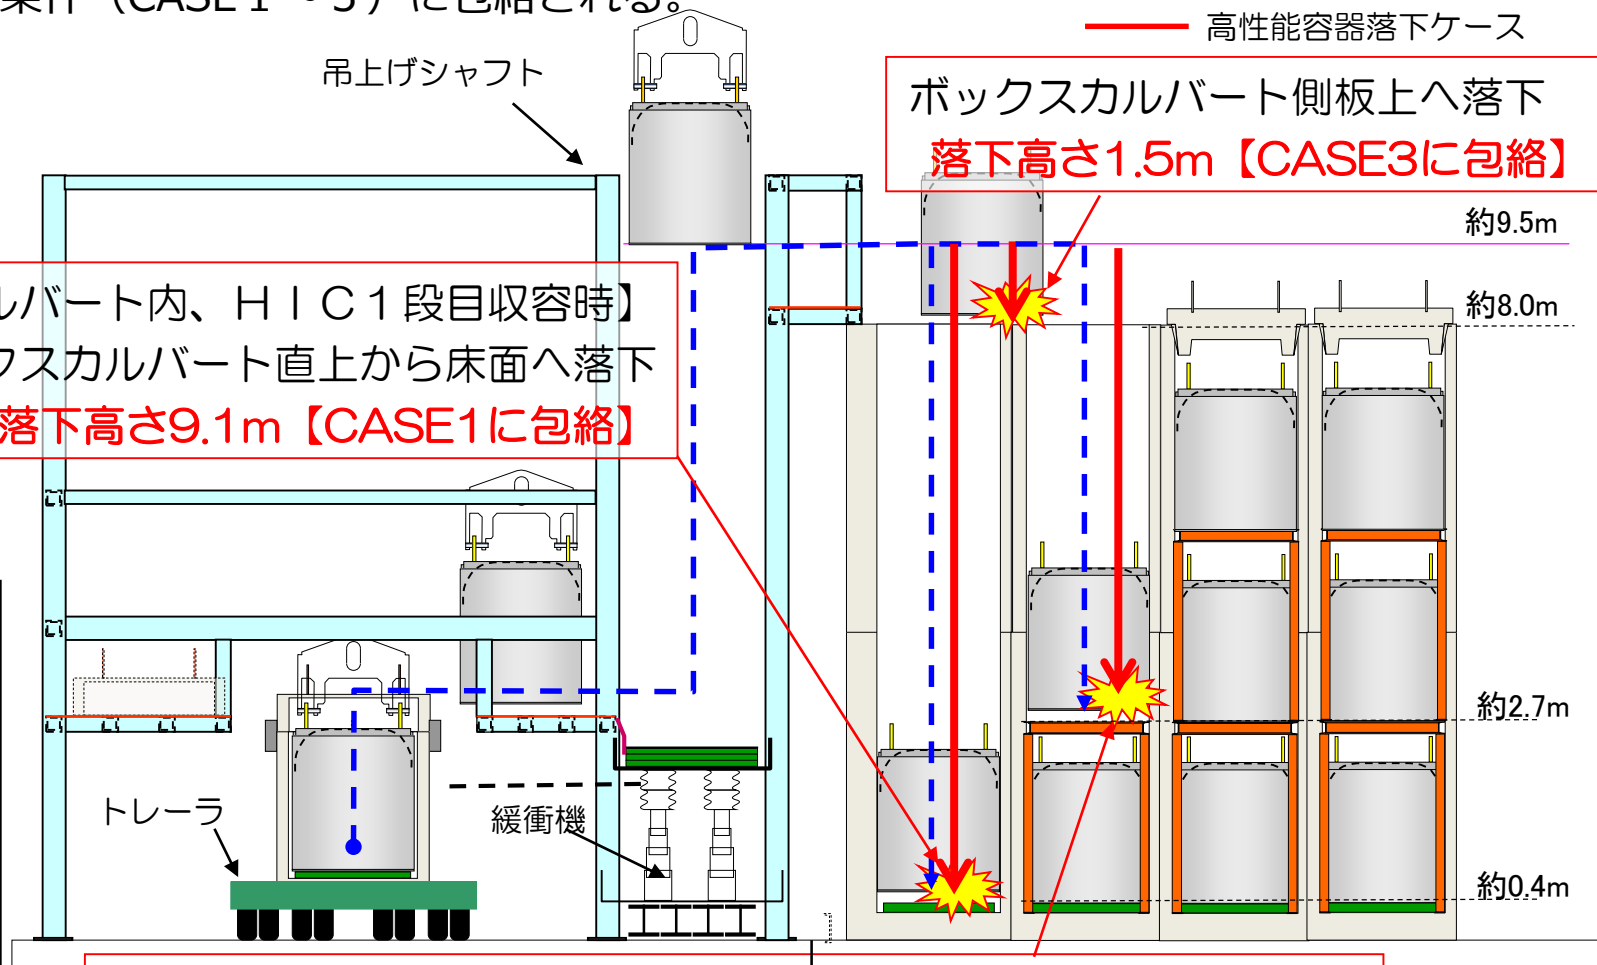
条件（CASE１～３）に包絡される。

高性能容器落下ケース

吊上げシャフト

ボックスカルバート側板上へ落下
落下高さ1.5m【CASE3に包絡】

約9.5m

約8.0m

ルバート内、ＨＩＣ１段目収容時】
クスカルバート直上から床面へ落下
落下高さ9.1m【CASE1に包絡】

約2.7m

トレーラ

緩衝機

約0.4m